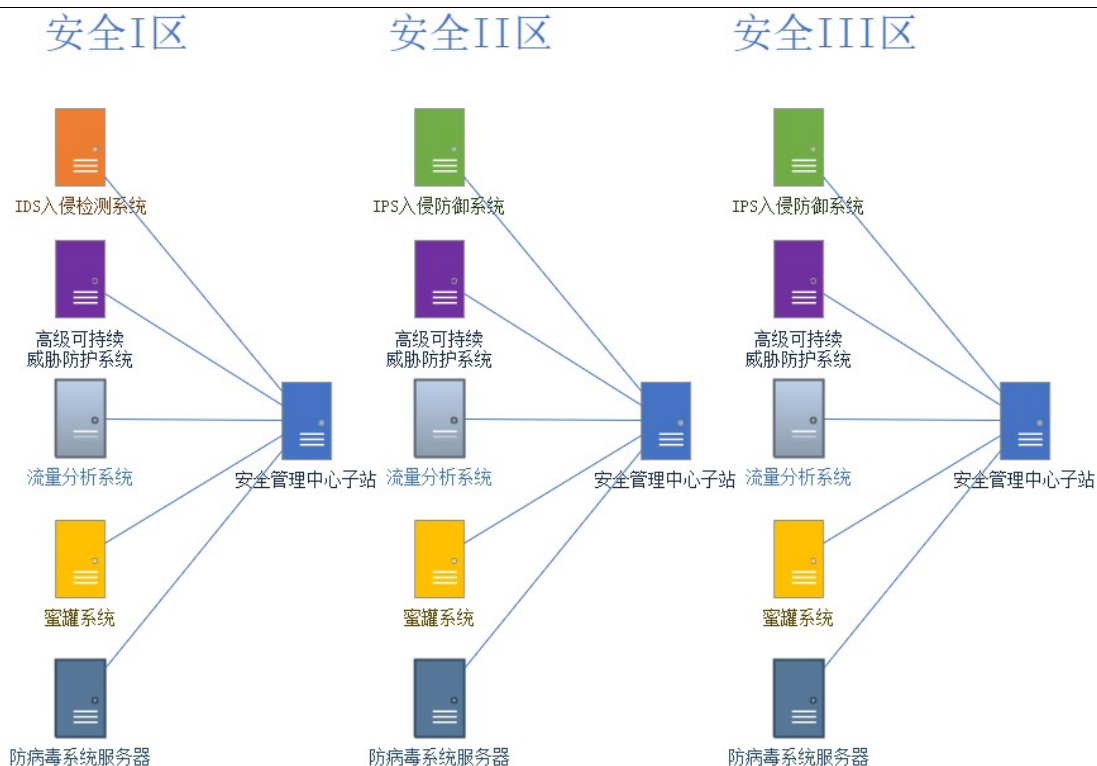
安全I区

IDS入侵检测系统

高级可持续威胁防护系统

流量分析系统

安全管理中心子站

蜜罐系统

防病毒系统服务器

安全II区

IPS入侵防御系统

高级可持续威胁防护系统

流量分析系统

安全管理中心子站

蜜罐系统

防病毒系统服务器

安全III区

IPS入侵防御系统

高级可持续威胁防护系统

流量分析系统

安全管理中心子站

蜜罐系统

防病毒系统服务器